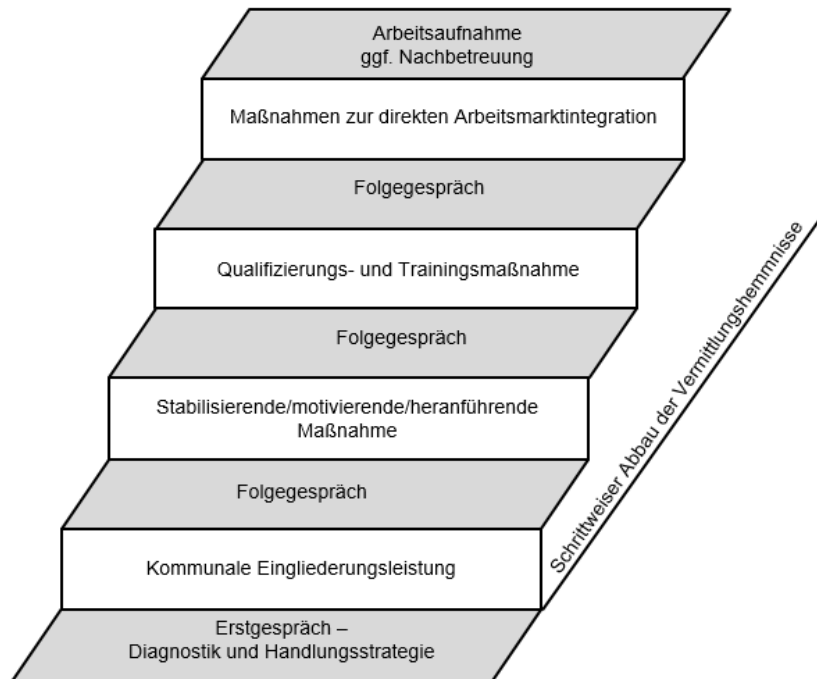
Arbeitsaufnahme
ggf. Nachbetreuung

Maßnahmen zur direkten Arbeitsmarktintegration

Folgegespräch

Qualifizierungs- und Trainingsmaßnahme

Folgegespräch

Stabilisierende/motivierende/heranführende Maßnahme

Folgegespräch

Kommunale Eingliederungsleistung

Erstgespräch – Diagnostik und Handlungsstrategie

Schrittweiser Abbau der Vermittlungshemmnisse